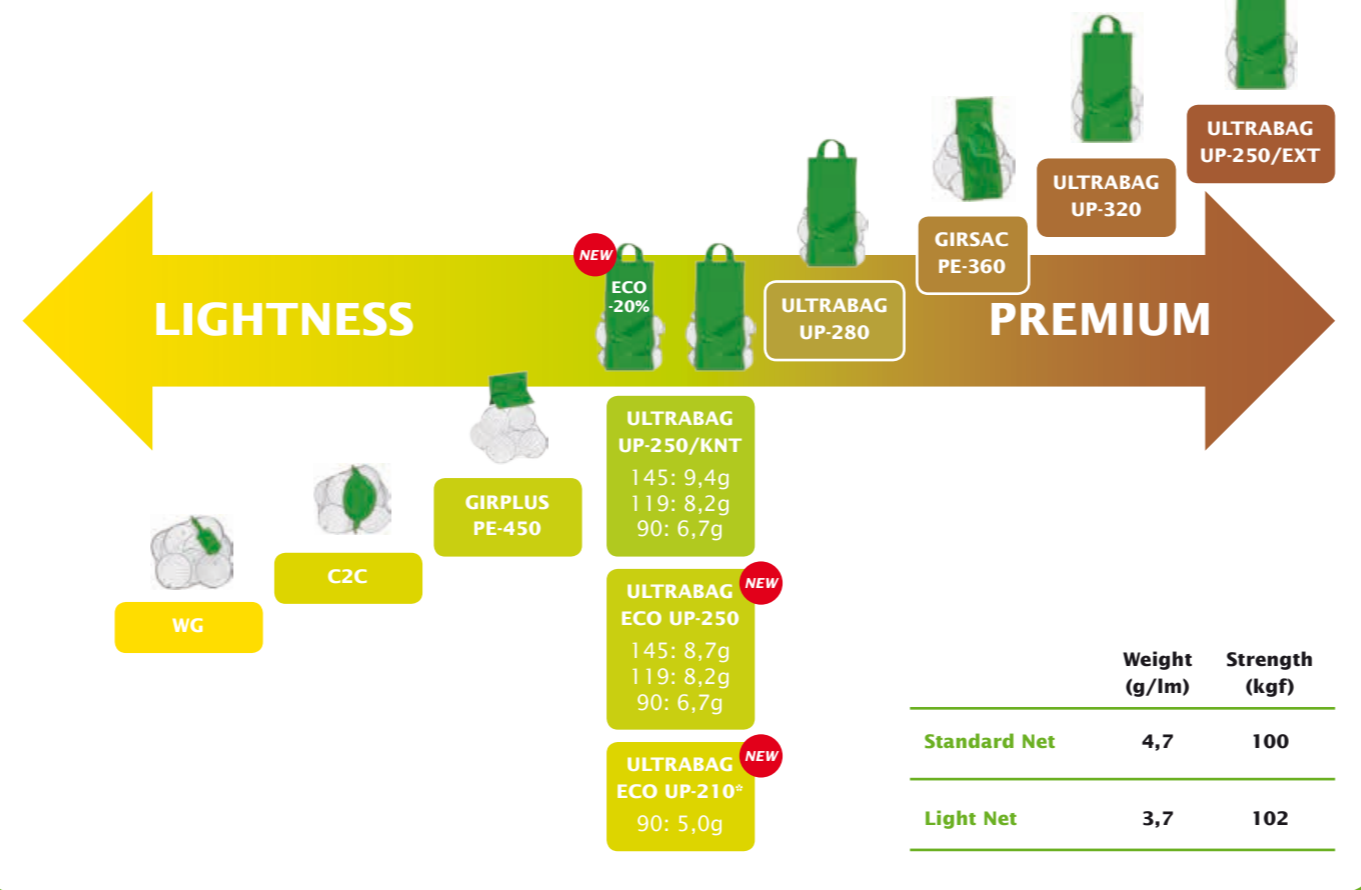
ULTRABAG UP-250/EXT

ULTRABAG UP-320

GIRSAC PE-360

ULTRABAG UP-280

NEW

ECO -20%

LIGHTNESS

PREMIUM

GIRPLUS PE-450

C2C

WG

ULTRABAG UP-250/KNT
145: 9,4g
119: 8,2g
90: 6,7g

NEW

ULTRABAG ECO UP-250
145: 8,7g
119: 8,2g
90: 6,7g

NEW

ULTRABAG ECO UP-210*
90: 5,0g

| | Weight (g/lm) | Strength (kgf) |
|---|---|---|
| Standard Net | 4,7 | 100 |
| Light Net | 3,7 | 102 |